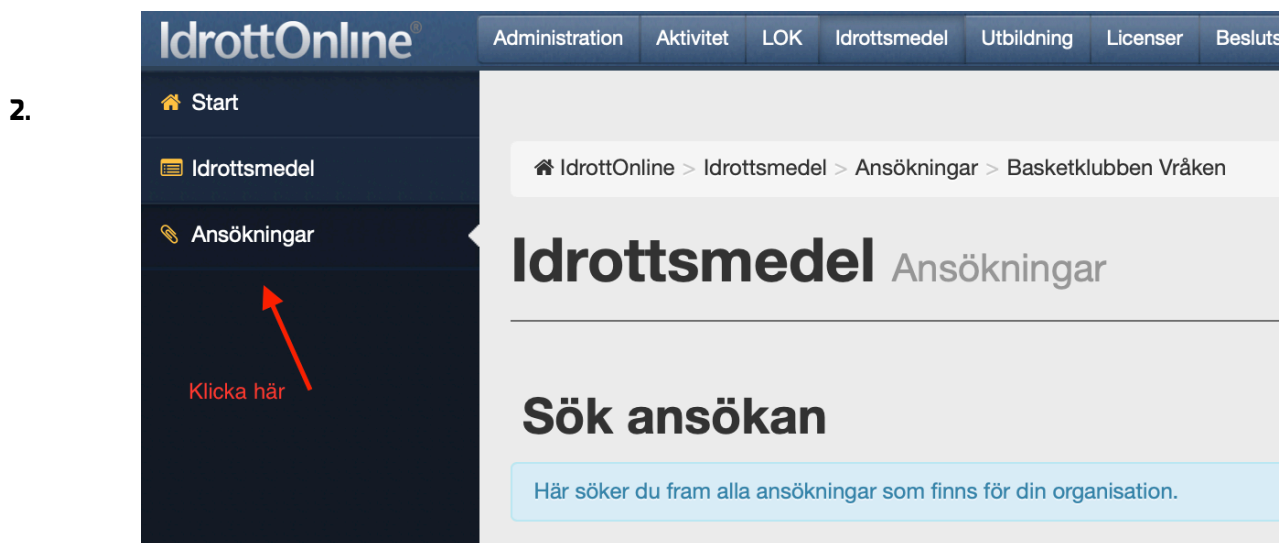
2.

IdrottOnline®

Administration | Aktivitet | LOK | Idrottsmedel | Utbildning | Licenser | Besluts

Start

Idrottsmedel

Ansökningar

Klicka här

IdrottOnline > Idrottsmedel > Ansökningar > Basketklubben Vråken

Idrottsmedel Ansökningar

Sök ansökan

Här söker du fram alla ansökningar som finns för din organisation.